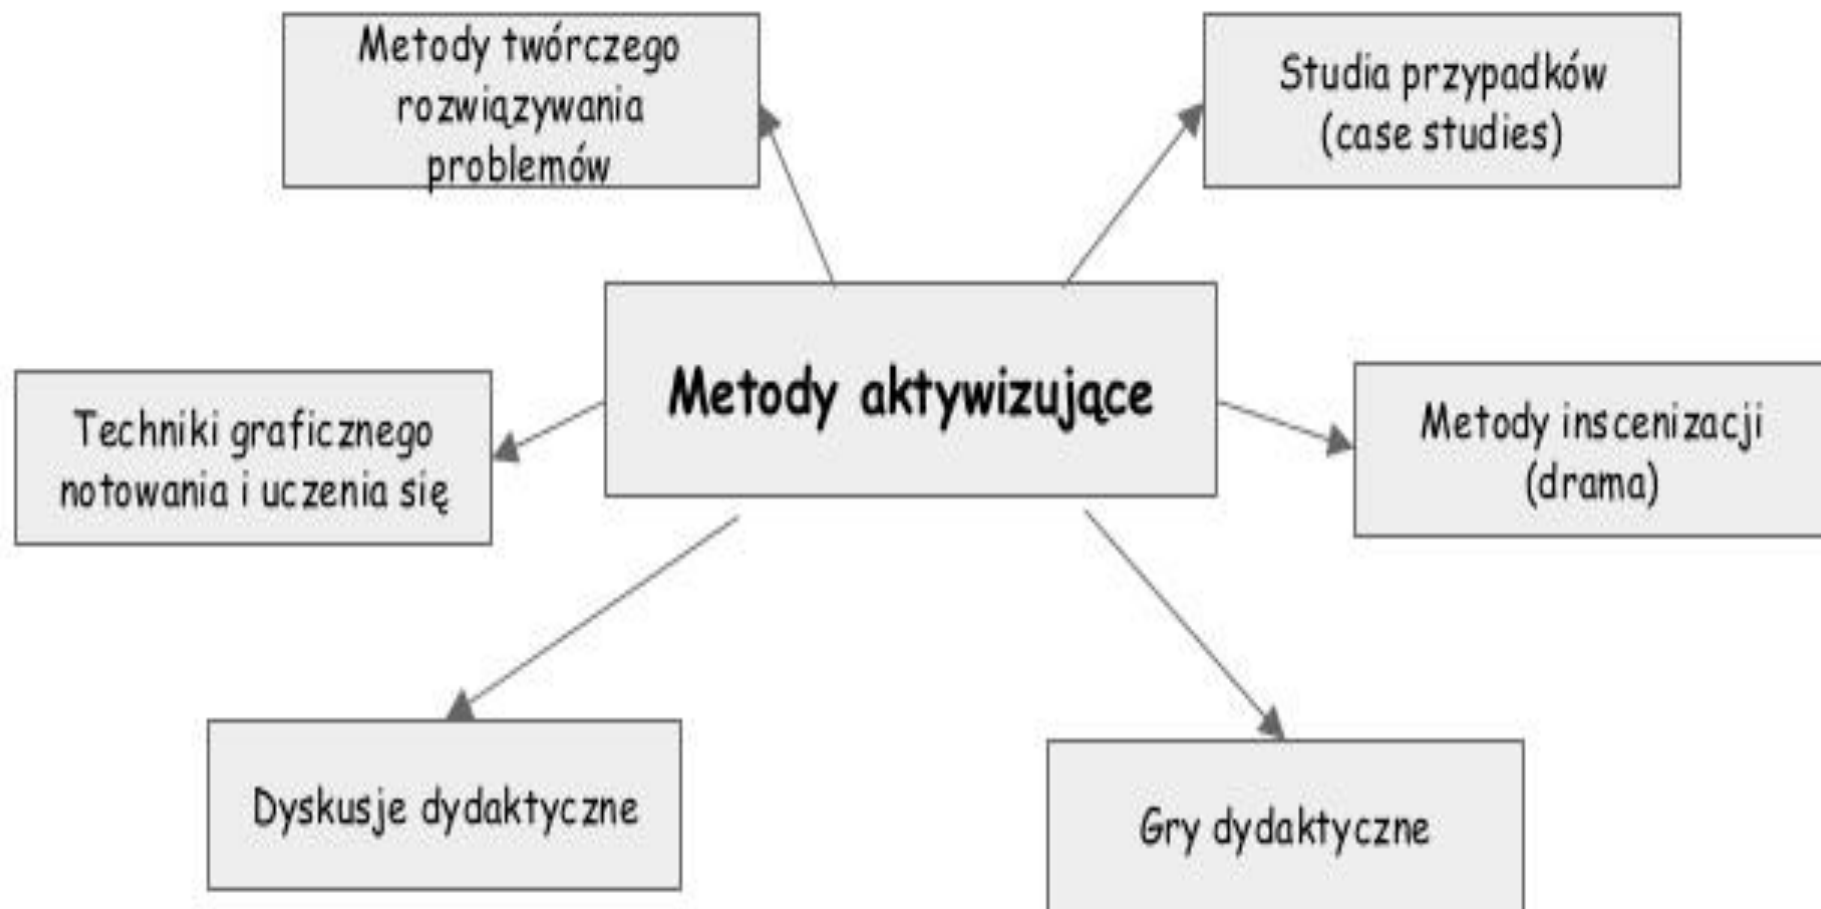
Metody twórczego rozwiązywania problemów

Studia przypadków (case studies)

Metody aktywizujące

Techniki graficznego notowania i uczenia się

Metody inscenizacji (drama)

Dyskusje dydaktyczne

Gry dydaktyczne